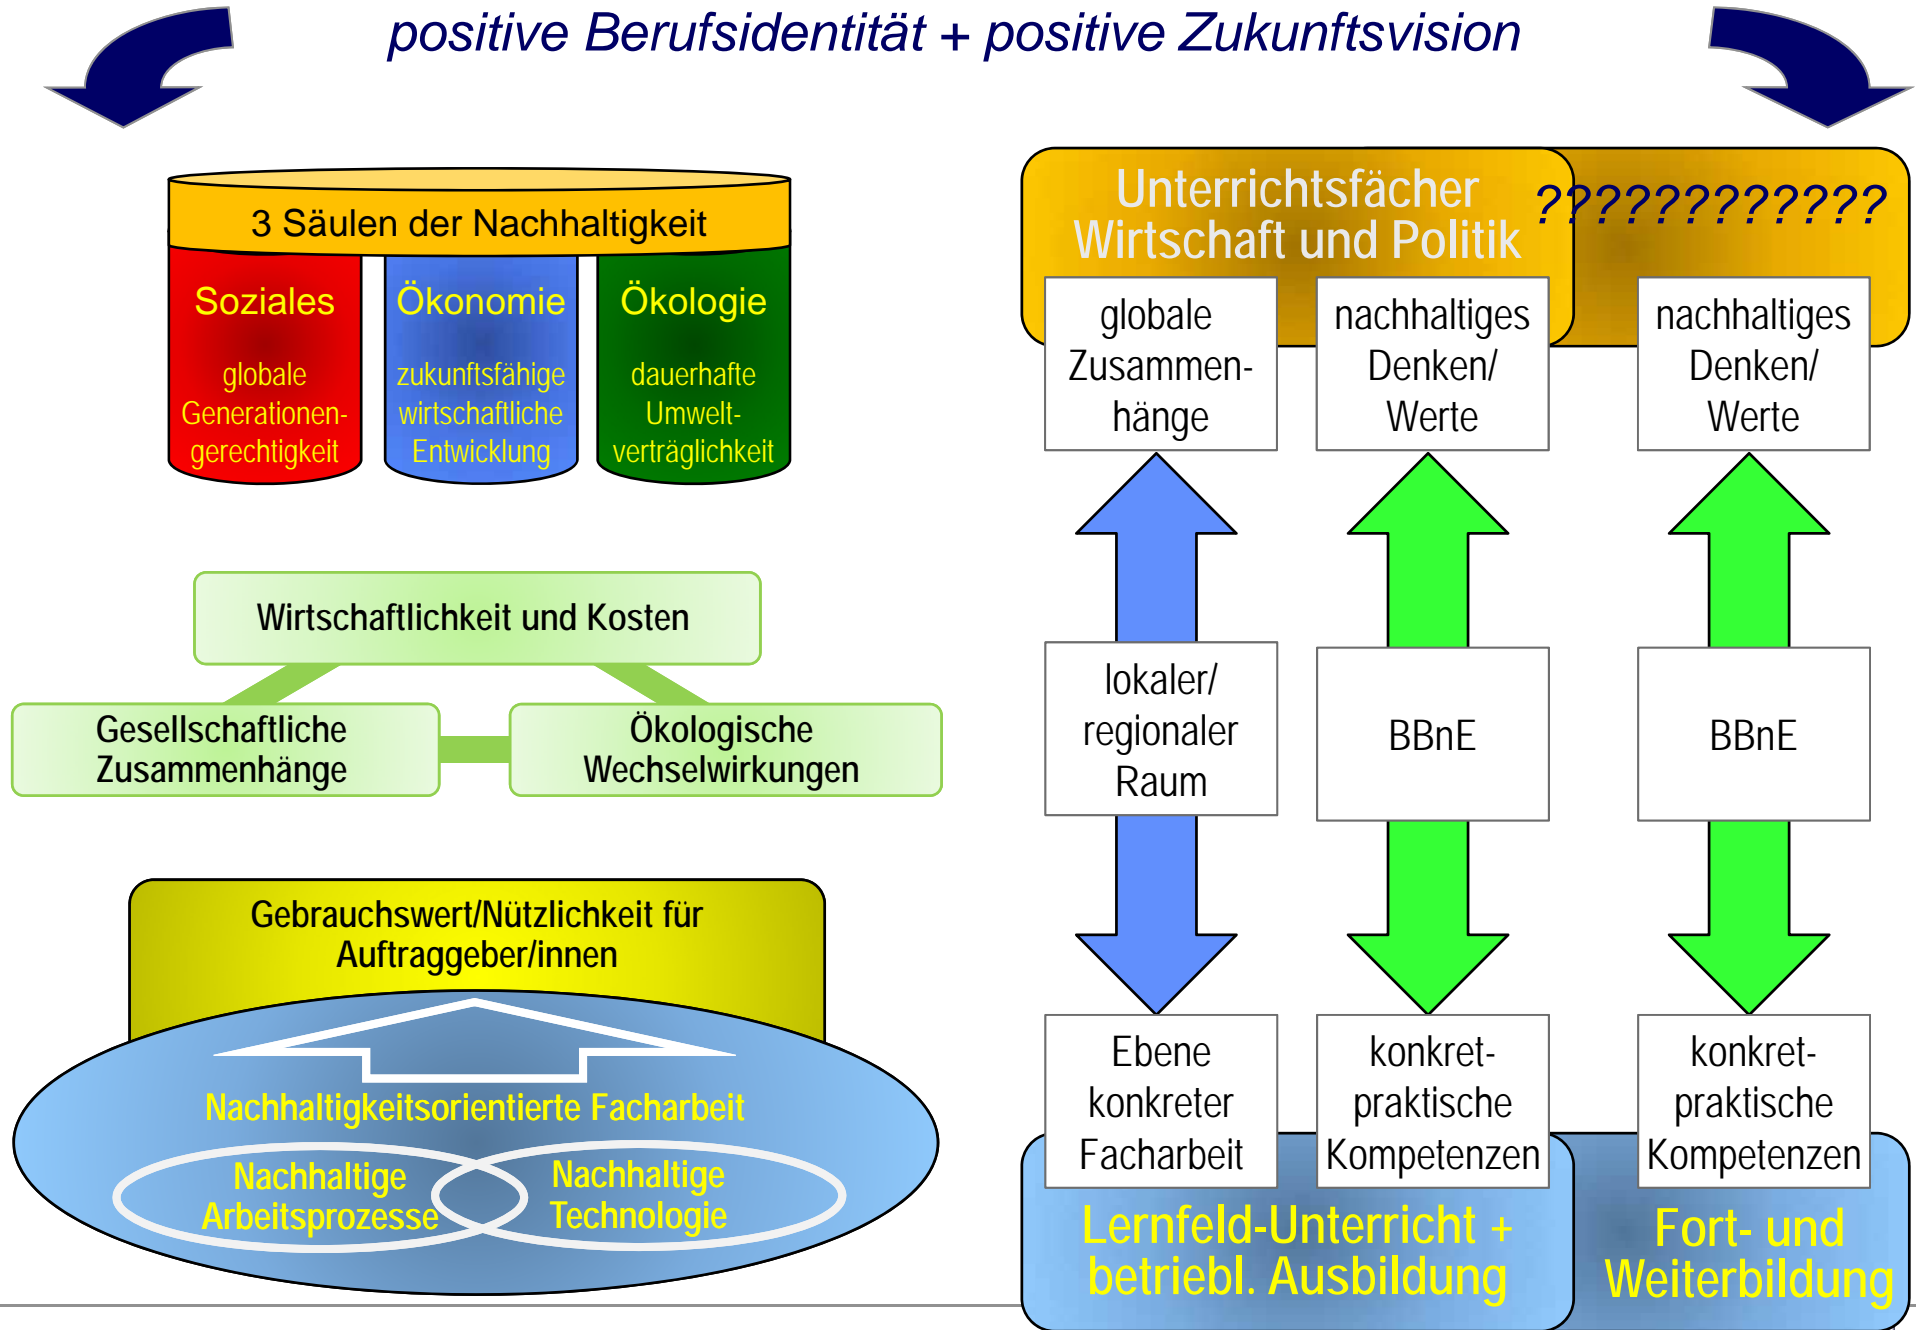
positive Berufsidentität + positive Zukunftsvision

3 Säulen der Nachhaltigkeit

Soziales

globale Generationengerechtigkeit

Ökonomie

zukunftsfähige wirtschaftliche Entwicklung

Ökologie

dauerhafte Umweltverträglichkeit

Wirtschaftlichkeit und Kosten

Gesellschaftliche Zusammenhänge

Ökologische Wechselwirkungen

Gebrauchswert/Nützlichkeit für Auftraggeber/innen

Nachhaltigkeitsorientierte Facharbeit

Nachhaltige Arbeitsprozesse

Nachhaltige Technologie

Unterrichtsfächer Wirtschaft und Politik

???????????

globale Zusammenhänge

nachhaltiges Denken/ Werte

nachhaltiges Denken/ Werte

lokaler/ regionaler Raum

BBnE

BBnE

Ebene konkreter Facharbeit

konkret-praktische Kompetenzen

konkret-praktische Kompetenzen

Lernfeld-Unterricht + betriebl. Ausbildung

Fort- und Weiterbildung